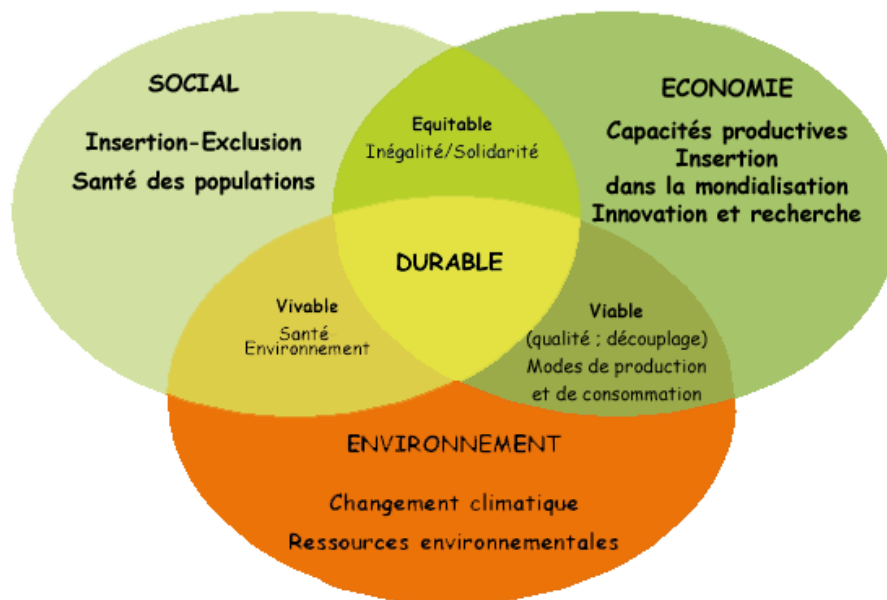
SOCIAL

Insertion-Exclusion
Santé des populations

ECONOMIE

Capacités productives
Insertion
dans la mondialisation
Innovation et recherche

Equitable
Inégalité/Solidarité

DURABLE

Vivable
Santé
Environnement

Viable
(qualité ; découplage)
Modes de production
et de consommation

ENVIRONNEMENT

Changement climatique
Ressources environnementales